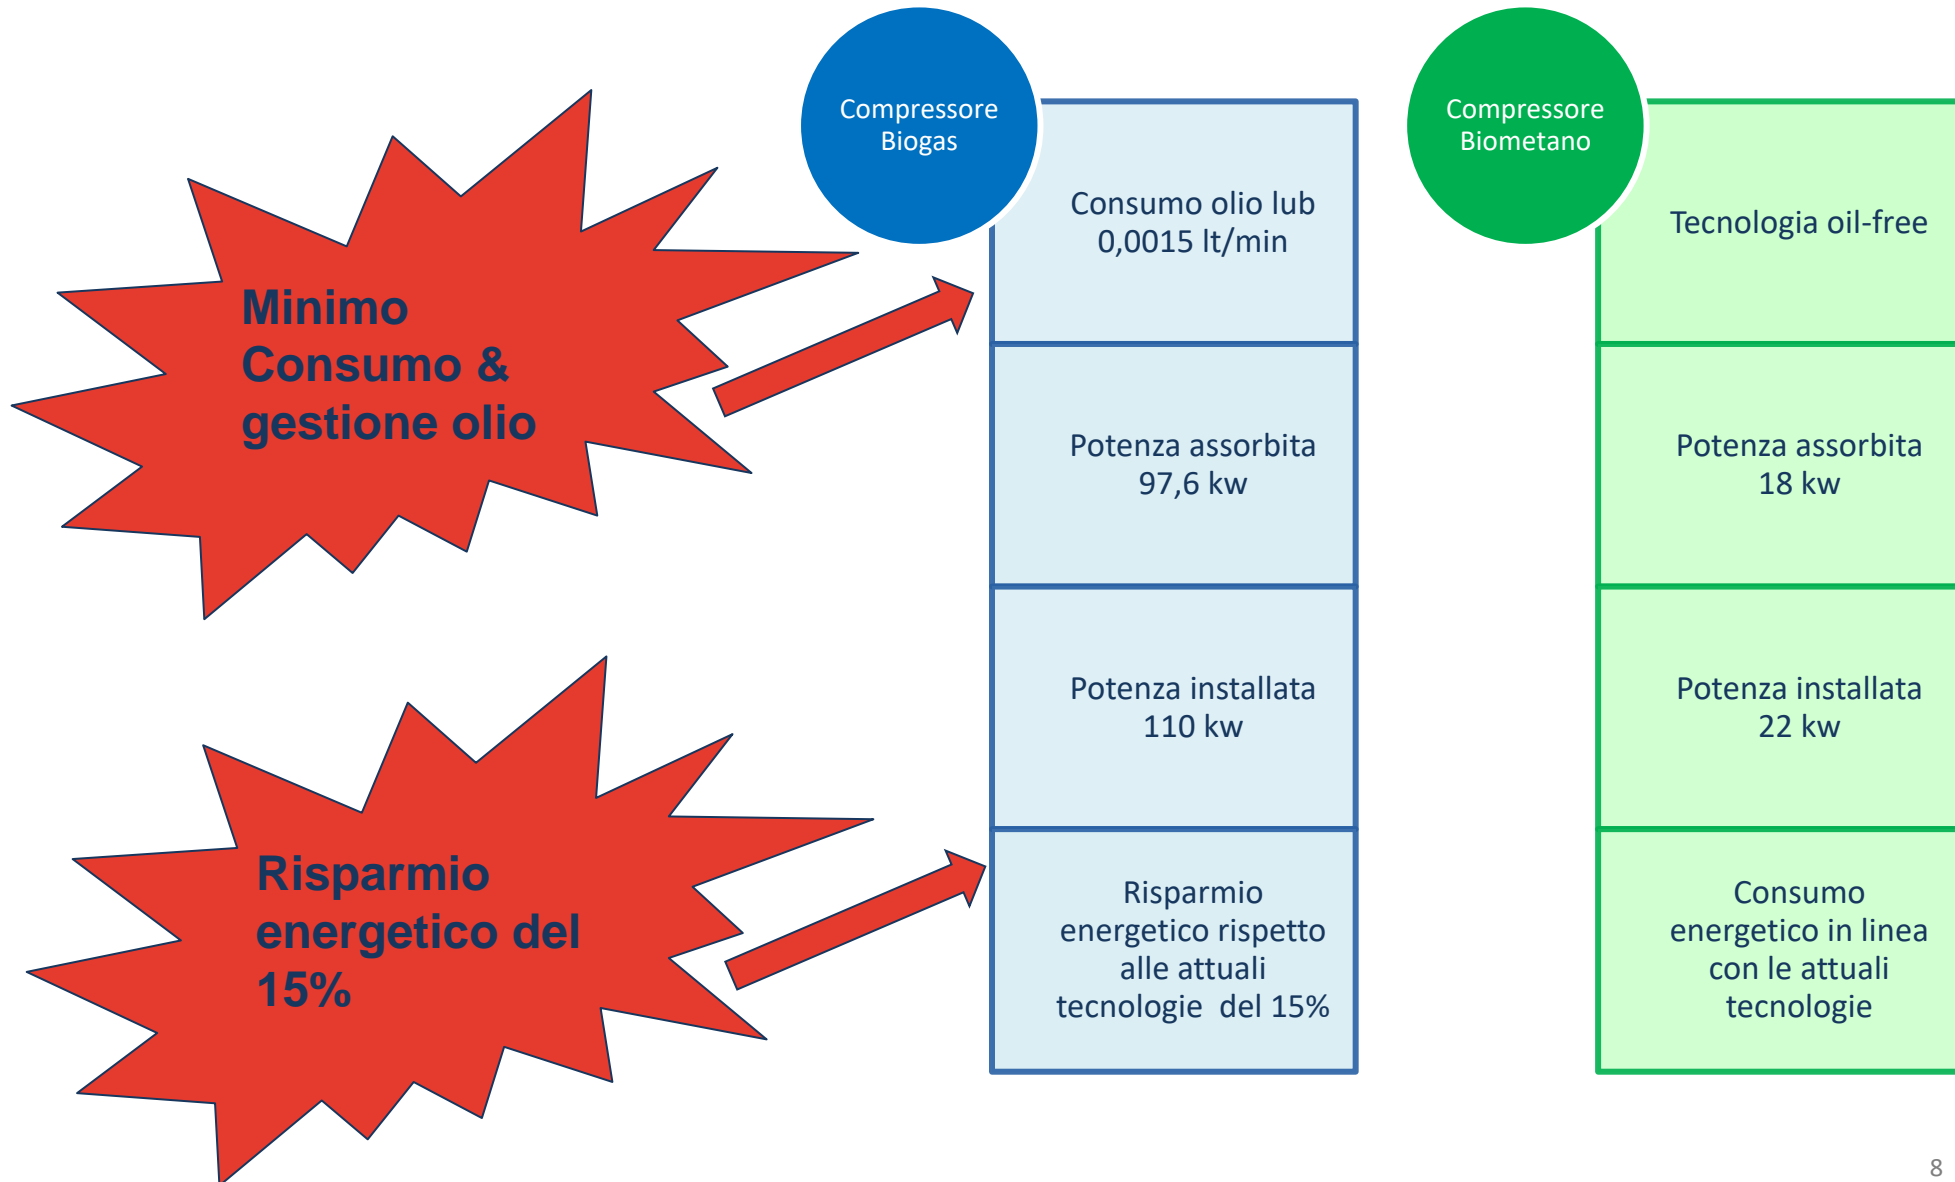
Minimo Consumo & gestione olio

Risparmio energetico del 15%

Compressore Biogas

Consumo olio lub 0,0015 lt/min

Potenza assorbita 97,6 kw

Potenza installata 110 kw

Risparmio energetico rispetto alle attuali tecnologie del 15%

Compressore Biometano

Tecnologia oil-free

Potenza assorbita 18 kw

Potenza installata 22 kw

Consumo energetico in linea con le attuali tecnologie

8